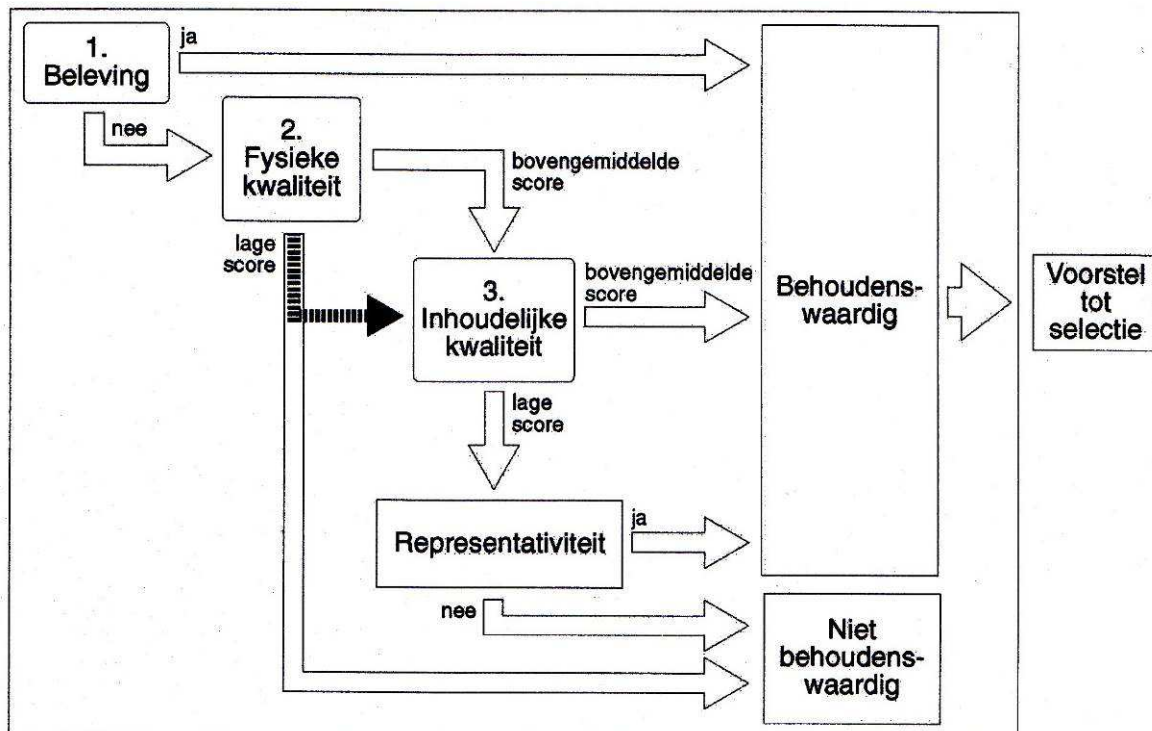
1. Beleving

ja

nee

2. Fysieke kwaliteit

bovengemiddelde score

lage score

3. Inhoudelijke kwaliteit

bovengemiddelde score

lage score

Representativiteit

ja

nee

Behoudens-waardig

Niet behoudens-waardig

Voorstel tot selectie